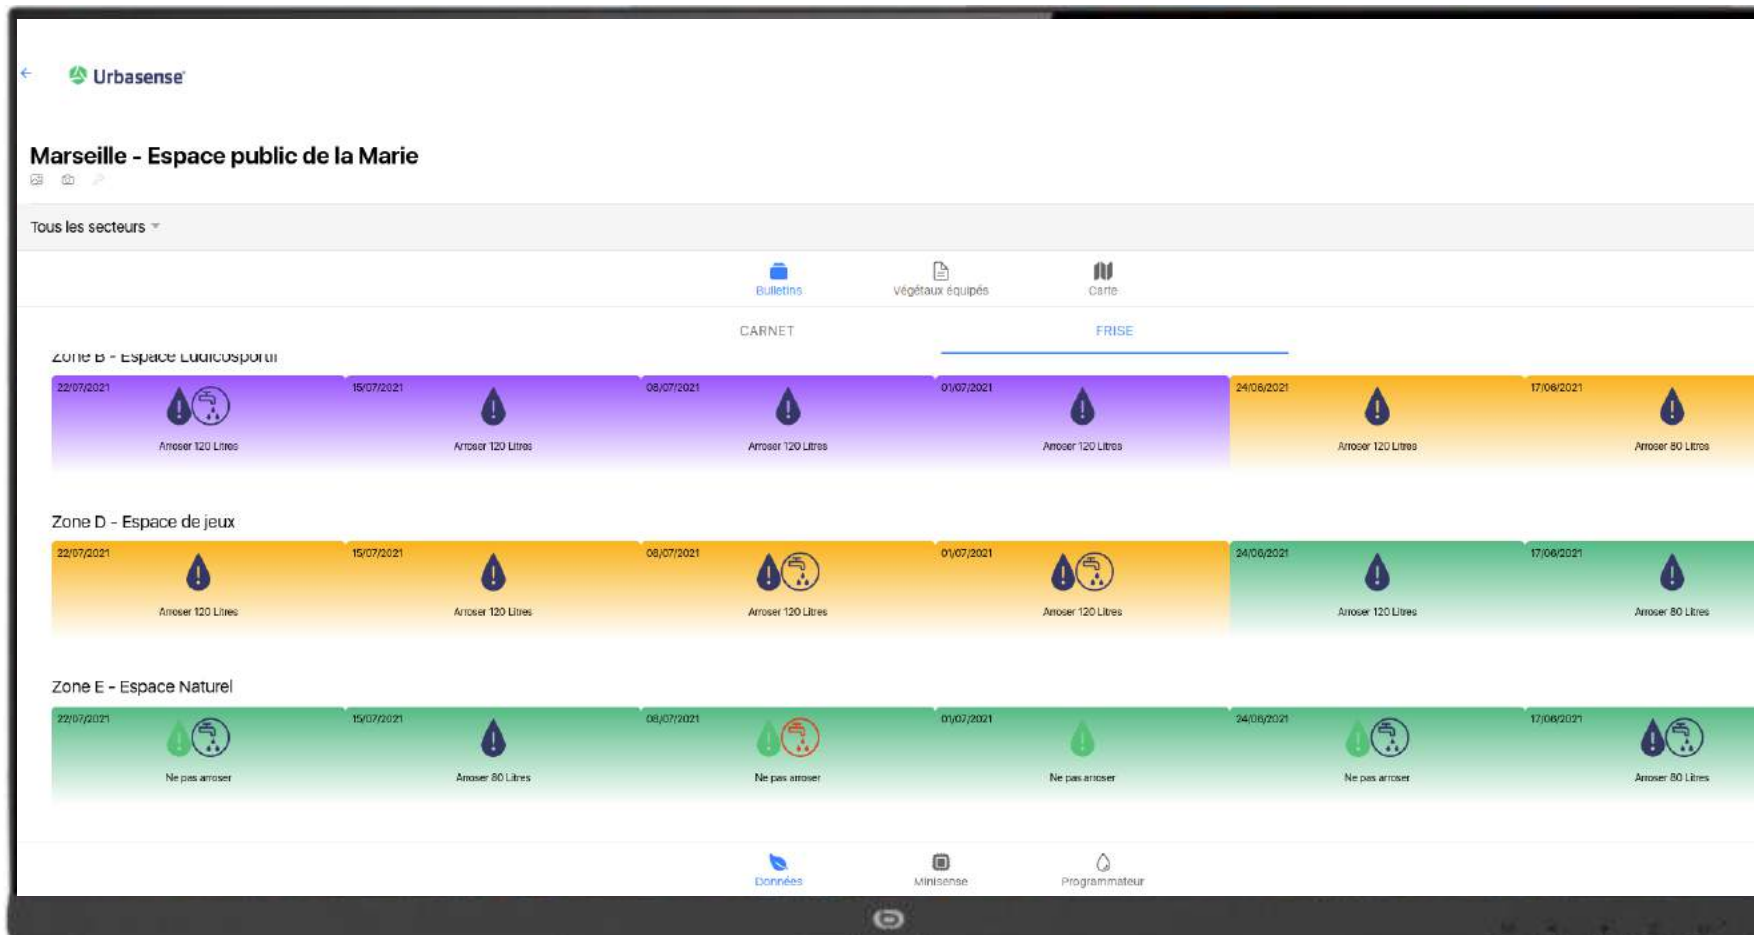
Urbasense

Marseille - Espace public de la Marie

Tous les secteurs

Bulletins
Végétaux équipés
Carte

CARNET
FRISE

Zone B - Espace Ludicosporti

| 22/07/2021 | 15/07/2021 | 08/07/2021 | 01/07/2021 | 24/06/2021 | 17/06/2021 |
|---|---|---|---|---|---|
| Arroser 120 Litres | Arroser 120 Litres | Arroser 120 Litres | Arroser 120 Litres | Arroser 120 Litres | Arroser 80 Litres |

Zone D - Espace de jeux

| 22/07/2021 | 15/07/2021 | 08/07/2021 | 01/07/2021 | 24/06/2021 | 17/06/2021 |
|---|---|---|---|---|---|
| Arroser 120 Litres | Arroser 120 Litres | Arroser 120 Litres | Arroser 120 Litres | Arroser 120 Litres | Arroser 80 Litres |

Zone E - Espace Naturel

| 22/07/2021 | 15/07/2021 | 08/07/2021 | 01/07/2021 | 24/06/2021 | 17/06/2021 |
|---|---|---|---|---|---|
| Ne pas arroser | Arroser 80 Litres | Ne pas arroser | Ne pas arroser | Ne pas arroser | Arroser 80 Litres |

Données
Minisense
Programmateur